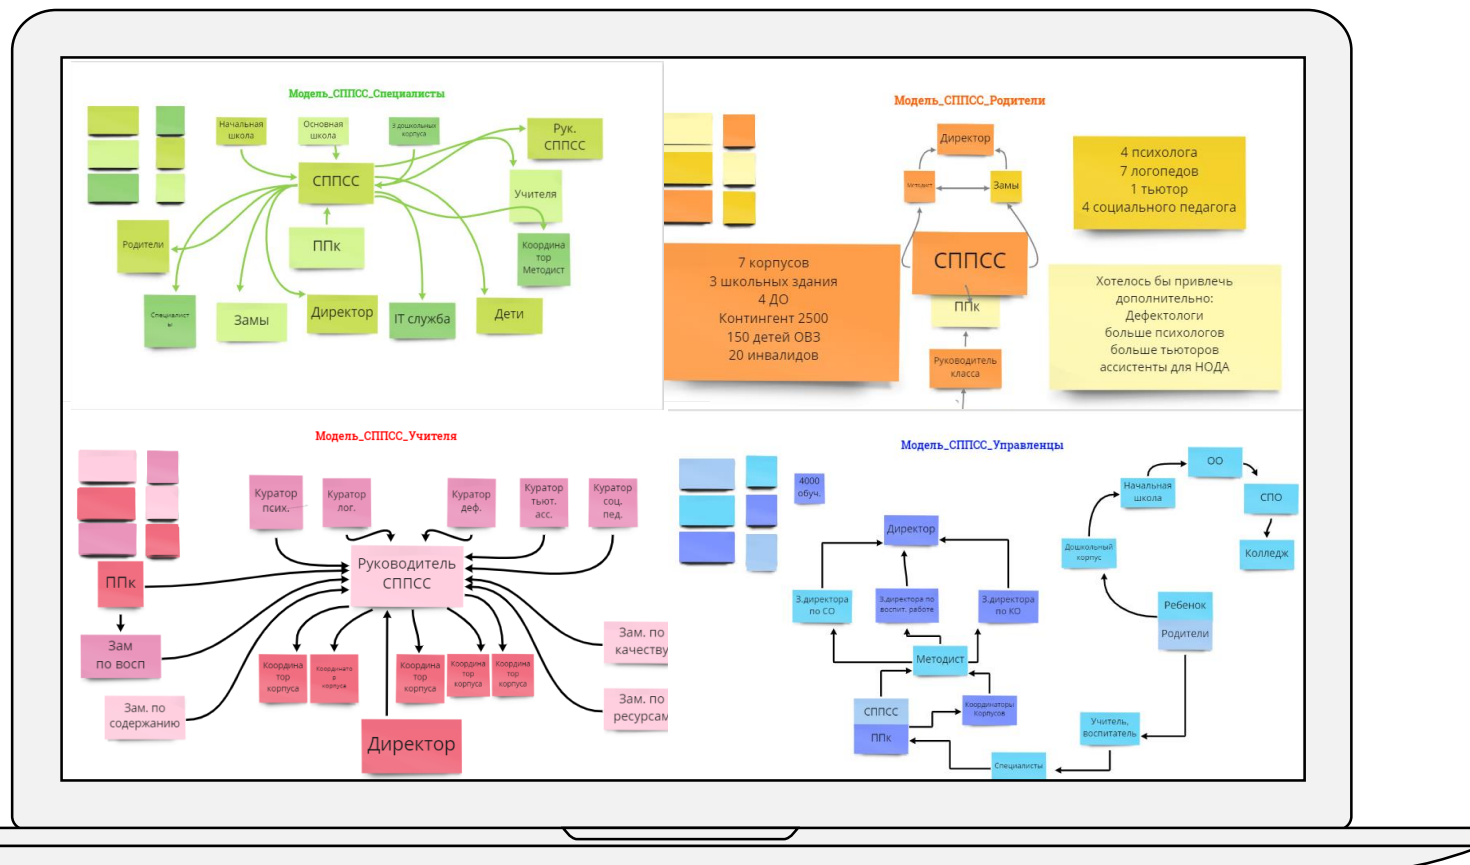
Модель_СППСС_Специалисты

Начальная школа

Основная школа

3 дошкольных корпуса

Рук. СППСС

СППСС

Учителя

Родители

ППк

Координатор Методист

Специалисты

Замы

Директор

IT служба

Дети

Модель_СППСС_Родители

Директор

Методист

Замы

4 психолога
7 логопедов
1 тьютор
4 социального педагога

7 корпусов
3 школьных здания
4 ДО
Контингент 2500
150 детей ОВЗ
20 инвалидов

СППСС

ППк

Руководитель класса

Хотелось бы привлечь дополнительно:
Дефектологи
больше психологов
больше тьюторов
ассистенты для НОДА

Модель_СППСС_Учителя

Куратор псих.

Куратор лог.

Куратор деф.

Куратор тьют. асс.

Куратор соц. пед.

Руководитель СППСС

ППк

Зам по восп

Зам. по содержанию

Координатор корпуса

Координатор корпуса

Координатор корпуса

Координатор корпуса

Координатор корпуса

Зам. по качеству

Зам. по ресурсам

Директор

Модель_СППСС_Управленцы

4000 обуч.

Директор

З.директора по СО

З.директора по воспит. работе

З.директора по КО

Методист

СППСС

ППк

Координаторы корпусов

Начальная школа

ОО

СПО

Дошкольный корпус

Колледж

Ребенок

Родители

Учитель, воспитатель

Специалисты